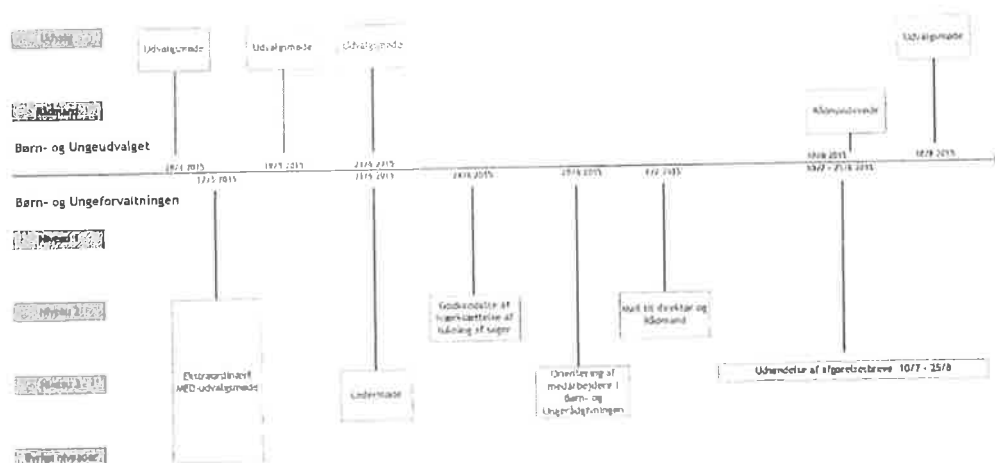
Udvalg

Udvalgsmøde

Udvalgsmøde

Udvalgsmøde

Udvalgsmøde

Rådmand

Rådmandsmøde

Børn- og Ungeudvalget

18/3 2015

10/5 2015

21/4 2015

10/6 2015

18/8 2015

17/3 2015

21/5 2015

24/6 2015

25/6 2015

6/7 2015

10/7 - 25/8 2015

Børn- og Ungeforvaltningen

Niveau 1

Niveau 2

Godkendelse af iværksættelse af tilbud af sager

Mail til direktør og Rådmand

Niveau 3

Ekstraordinært MED-udvalgsmøde

Undermøde

Orientering af medarbejdere i Børn- og Ungeforvaltningen

Udsendelse af afgørelsesbreve 10/7 - 25/8

Øvrige niveauer